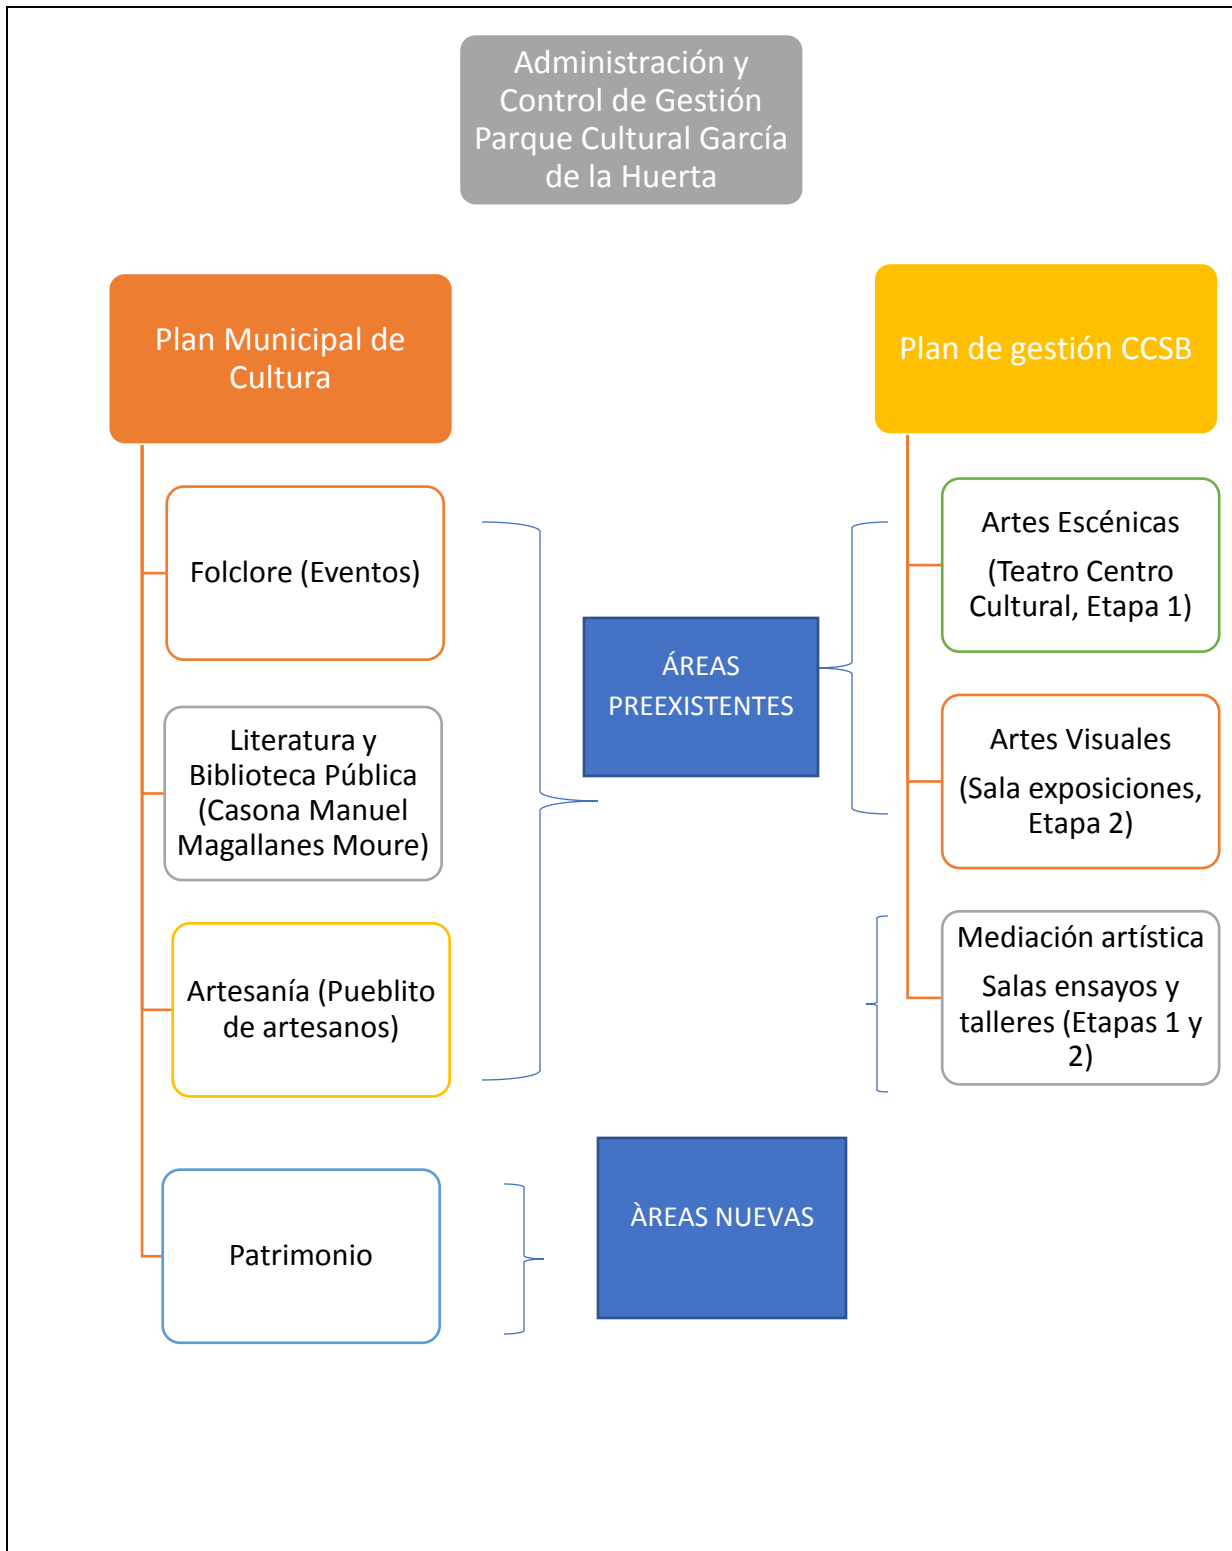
Administración y Control de Gestión Parque Cultural García de la Huerta

Plan Municipal de Cultura

Plan de gestión CCSB

Folclore (Eventos)

Literatura y Biblioteca Pública (Casona Manuel Magallanes Moure)

Artesanía (Pueblito de artesanos)

Patrimonio

ÁREAS PREEXISTENTES

ÀREAS NUEVAS

Artes Escénicas

(Teatro Centro Cultural, Etapa 1)

Artes Visuales

(Sala exposiciones, Etapa 2)

Mediación artística

Salas ensayos y talleres (Etapas 1 y 2)